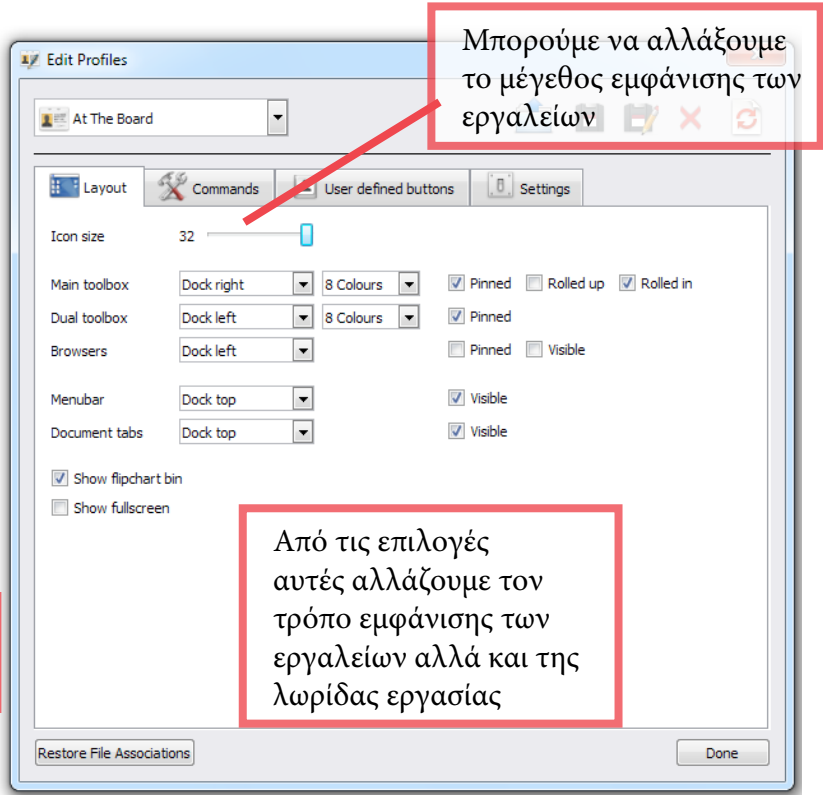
Edit Profiles

Μπορούμε να αλλάξουμε το μέγεθος εμφάνισης των εργαλείων

At The Board

Layout | Commands | User defined buttons | Settings

Icon size 32

Main toolbox Dock right 8 Colours Pinned Rolled up Rolled in

Dual toolbox Dock left 8 Colours Pinned

Browsers Dock left Pinned Visible

Menubar Dock top Visible

Document tabs Dock top Visible

Show flipchart bin

Show fullscreen

Από τις επιλογές αυτές αλλάζουμε τον τρόπο εμφάνισης των εργαλείων αλλά και της λωρίδας εργασίας

Restore File Associations

Done